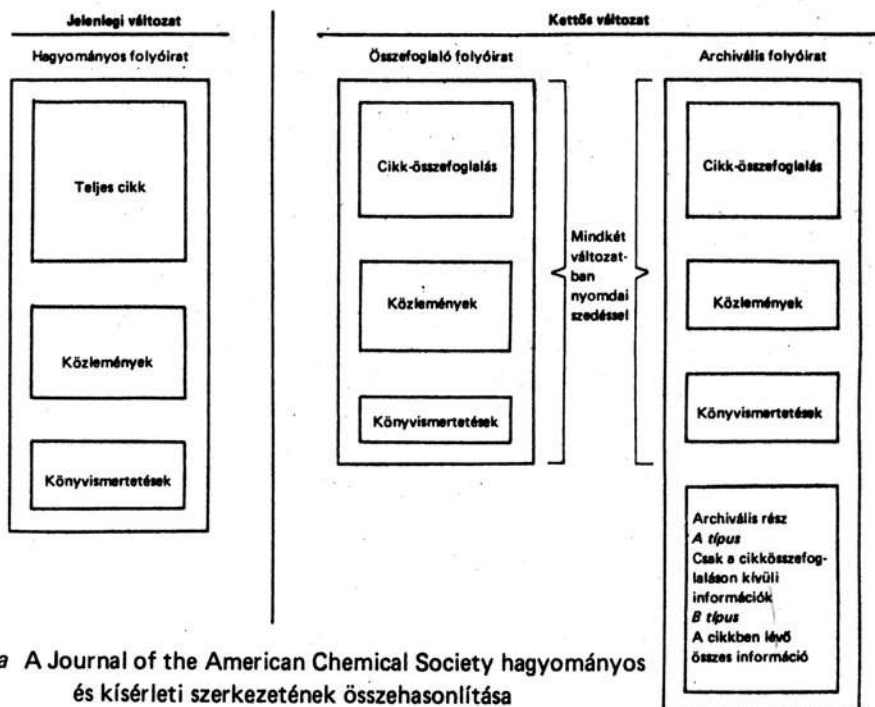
Jelenlegi változat

Hagyományos folyóirat

Teljes cikk

Közlemények

Könyvismertetések

Kettős változat

Összefoglaló folyóirat

Cikk-összefoglalás

Közlemények

Könyvismertetések

Mindkét változatban nyomdai szedéssel

Archivális folyóirat

Cikk-összefoglalás

Közlemények

Könyvismertetések

Archivális rész
*A típus*
Csak a cikkösszefoglaláson kívüli információk
*B típus*
A cikkben lévő összes információ

a A Journal of the American Chemical Society hagyományos és kísérleti szerkezetének összehasonlítása